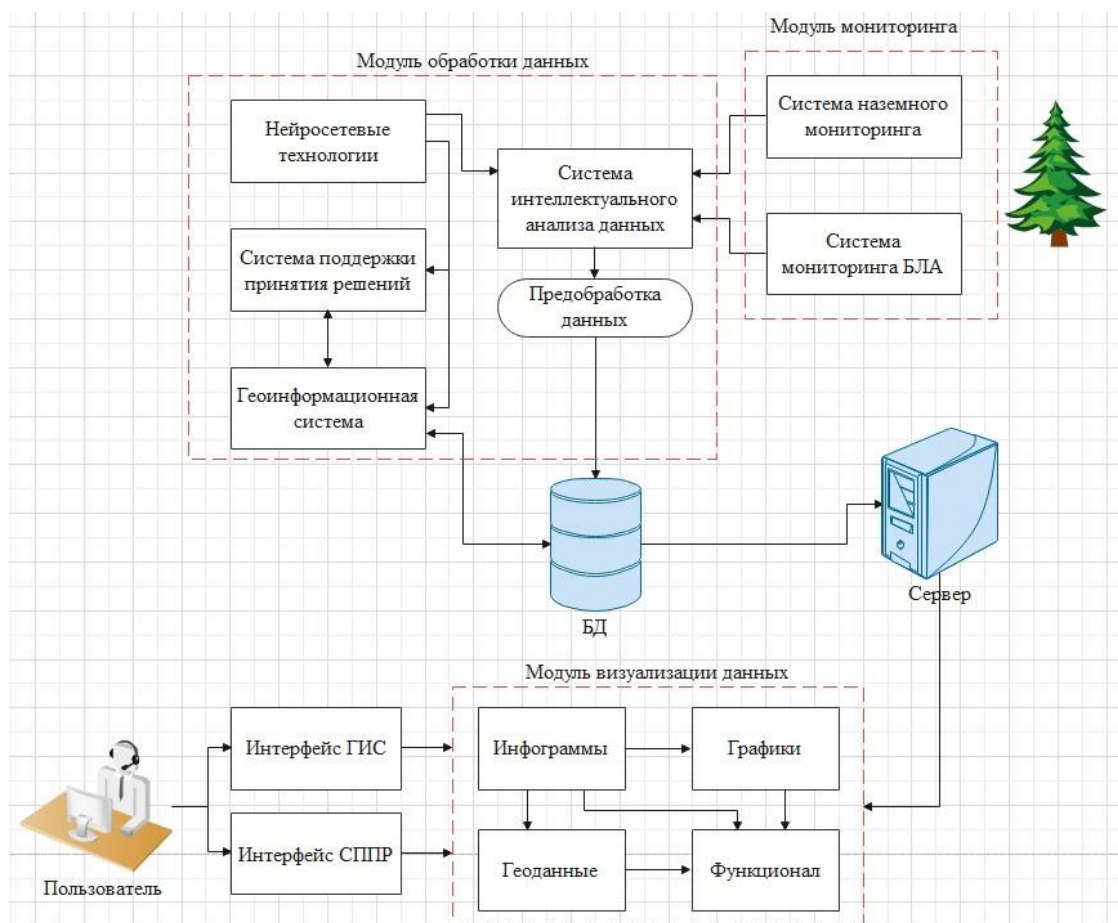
Модуль мониторинга

Модуль обработки данных

Нейросетевые технологии

Система интеллектуального анализа данных

Система наземного мониторинга

Система мониторинга БЛА

Система поддержки принятия решений

Предобработка данных

Геоинформационная система

БД

Сервер

Модуль визуализации данных

Интерфейс ГИС

Инфограммы

Графики

Интерфейс СППР

Геоданные

Функционал

Пользователь